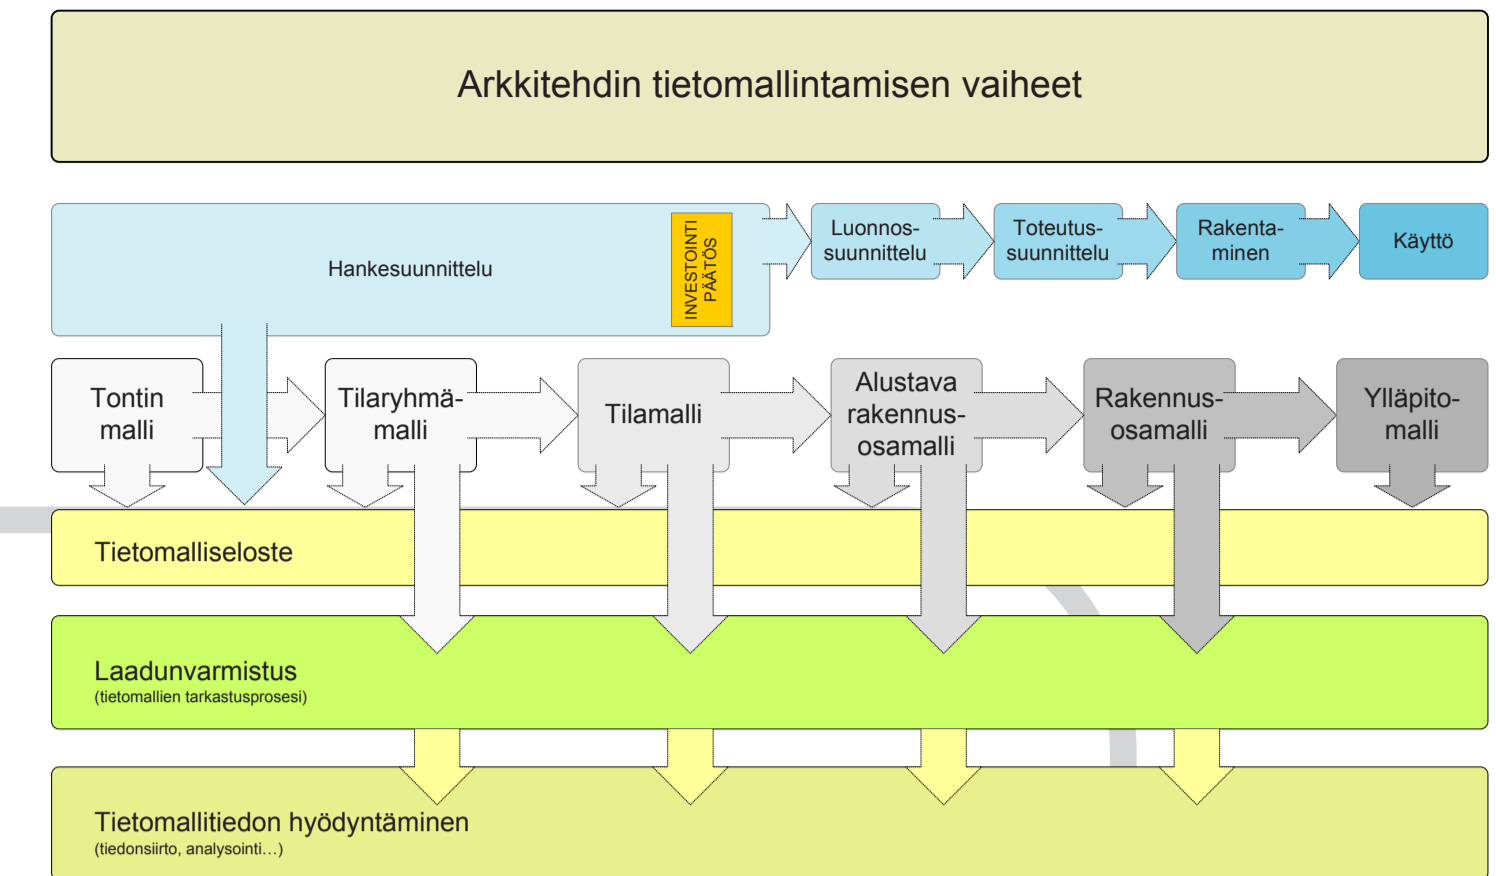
Arkkitehdin tietomallintamisen vaiheet

Hankesuunnittelu

INVESTOINTI PÄÄTÖS

Luonnos-suunnittelu

Toteutus-suunnittelu

Rakenta-minen

Käyttö

Tontin malli

Tilaryhmä-malli

Tilamalli

Alustava rakennus-osamalli

Rakennus-osamalli

Ylläpito-malli

Tietomalliseloste

Laadunvarmistus
(tietomallien tarkastusprosesi)

Tietomallitiedon hyödyntäminen
(tiedonsiirto, analysointi…)